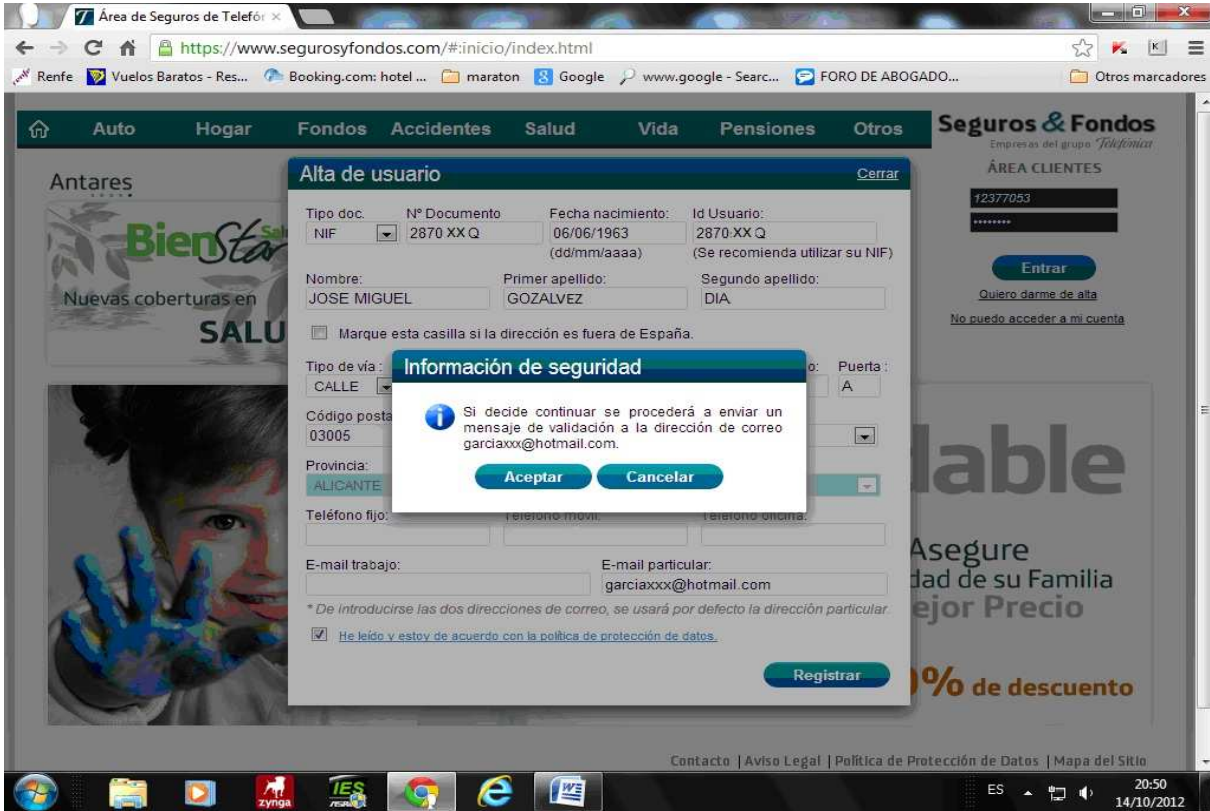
Área de Seguros de Telefór ×

https://www.segurosyfondos.com/#:inicio/index.html

Renfe Vuelos Baratos - Res... Booking.com: hotel ... maraton Google www.google - Searc... FORO DE ABOGADO... Otros marcadores

Auto Hogar Fondos Accidentes Salud Vida Pensiones Otros

Seguros & Fondos
Empresas del grupo Telefónica
ÁREA CLIENTES
12377053
••••••••
Entrar
Quiero darme de alta
No puedo acceder a mi cuenta

Antares
BienStar
Nuevas coberturas en
SALU

Alta de usuario Cerrar

Tipo doc. NIF
Nº Documento 2870 XX Q
Fecha nacimiento: 06/06/1963 (dd/mm/aaaa)
Id Usuario: 2870 XX Q (Se recomienda utilizar su NIF)
Nombre: JOSE MIGUEL
Primer apellido: GOZALVEZ
Segundo apellido: DIA
Marque esta casilla si la dirección es fuera de España.
Tipo de vía : CALLE
o:
Puerta : A
Código postal 03005
Provincia: ALICANTE
Teléfono fijo:
Teléfono móvil:
Teléfono oficina:
E-mail trabajo:
E-mail particular: garciaxxx@hotmail.com
* De introducirse las dos direcciones de correo, se usará por defecto la dirección particular.
He leído y estoy de acuerdo con la política de protección de datos.
Registrar

Información de seguridad
Si decide continuar se procederá a enviar un mensaje de validación a la dirección de correo garciaxxx@hotmail.com.
Aceptar Cancelar

lable
Asegure
dad de su Familia
ejor Precio
% de descuento

Contacto | Aviso Legal | Política de Protección de Datos | Mapa del Sitio

zynga
ES
20:50
14/10/2012